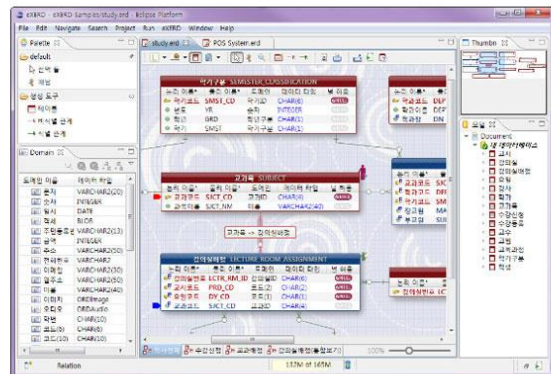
eXERD Sample/study.erd - Eclipse Platform

File Edit Navigate Search Project Run eXERD Window Help

Palette
default
선택
메모
생성 도구
테이블
비식별 관계
식별 관계

Domain
도메인 이름 | 데이터 타입
문자 | VARCHAR2(20)
숫자 | INTEGER
날짜 | DATE
객체 | BLOB
주민등록번호 | VARCHAR2(13)
금액 | INTEGER
주소 | VARCHAR2(50)
전화번호 | VARCHAR2(20)
이메일 | VARCHAR2(50)
설명 | VARCHAR2(50)
비율 | VARCHAR2(40)
이미지 | ORDImage
오디오 | ORDAudio
파일 | VARCHAR2(50)
코드(1) | CHAR(1)
코드(6) | CHAR(6)
코드(10) | CHAR(10)

study.erd | POS System.erd

학기구분 SEMESTER_CLASSIFICATION
논리 이름 | 물리 이름 | 도메인 | 데이터 타입 | 널 허용
학기코드 | SMST_CD | 학기코드 | CHAR(6) | NOT NULL
년도 | YR | 숫자 | INTEGER
학년 | GRD | 학년구분 | CHAR(1)
학기 | SMST | 학기구분 | CHAR(1)

교과목 SUBJECT
논리 이름 | 물리 이름 | 도메인 | 데이터 타입 | 널 허용
교과목코드 | SJCT_CD | 코드 | CHAR(4) | NOT NULL
교과목명 | SJCT_NM | 이름 | VARCHAR2(40) | NOT NULL

교과목 -> 강의실배정

강의실배정 LECTURE ROOM ASSIGNMENT
논리 이름 | 물리 이름 | 도메인 | 데이터 타입 | 널 허용
강의실배정번호 | LCTR_RM_ID | 강의실배정 | CHAR(6) | NOT NULL
교과목코드 | PRD_CD | 코드(2) | CHAR(2)
요일코드 | DY_CD | 코드(2) | CHAR(2)
교과목코드 | SJCT_CD | 코드(4) | CHAR(4)

논리 이름 | 물리 이름
학기코드 | DEP
교과목코드 | DEP
학과명 | DN

논리 이름
교과목코드
학기코드
교수코드
강의실
강의평가
학점

논리 이름
강의실배정번호

학사관리 | 수강신청 | 교과계정 | 강의실배정(물정보기)

100%

Thumbn

모델
Document
데이터베이스
교시
강의실
강의실배정
요일
강사
학기
교과목
수강신청
수강생
학과
과목
교과
교과과정
학기구분
학생

Relation

132M of 145M